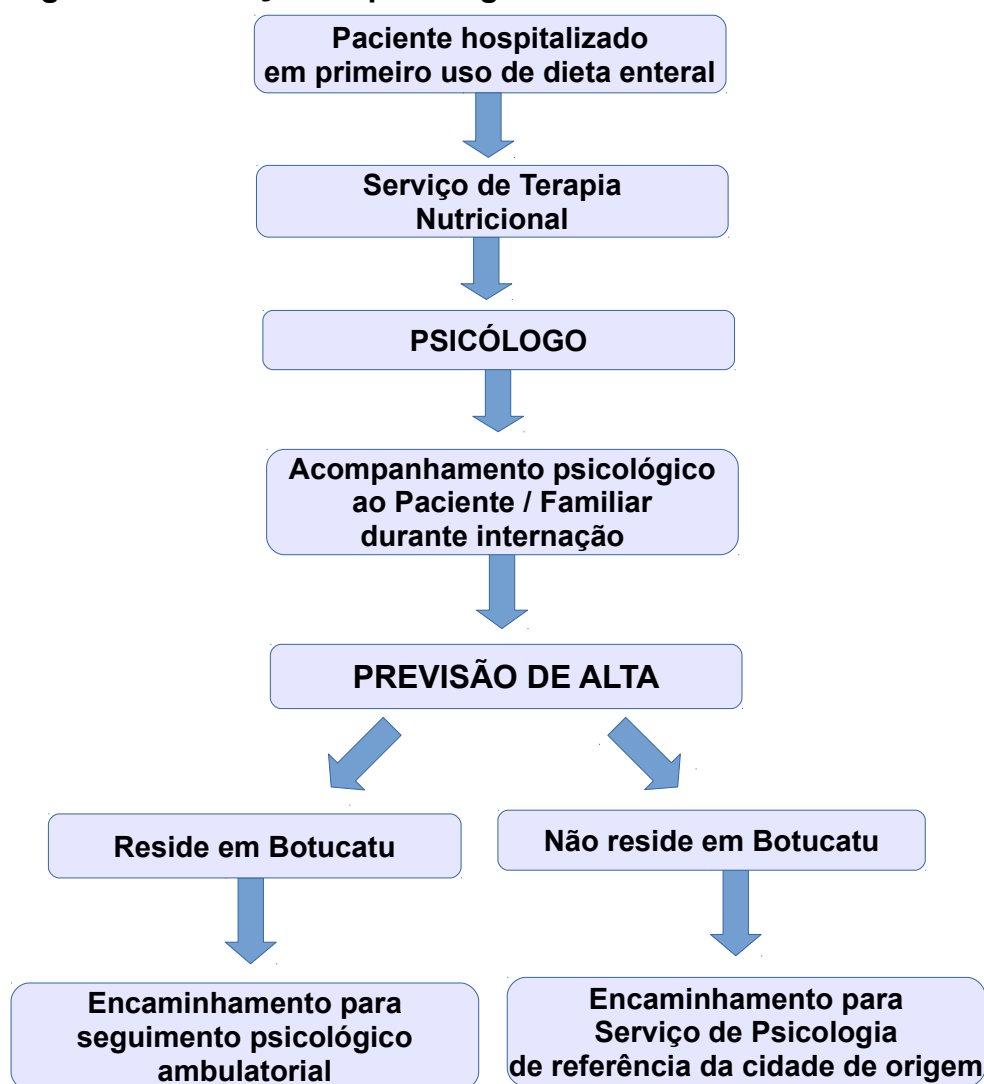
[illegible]

Paciente hospitalizado em primeiro uso de dieta enteral

Serviço de Terapia Nutricional

PSICÓLOGO

Acompanhamento psicológico ao Paciente / Familiar durante internação

PREVISÃO DE ALTA

Reside em Botucatu

Não reside em Botucatu

Encaminhamento para seguimento psicológico ambulatorial

Encaminhamento para Serviço de Psicologia de referência da cidade de origem